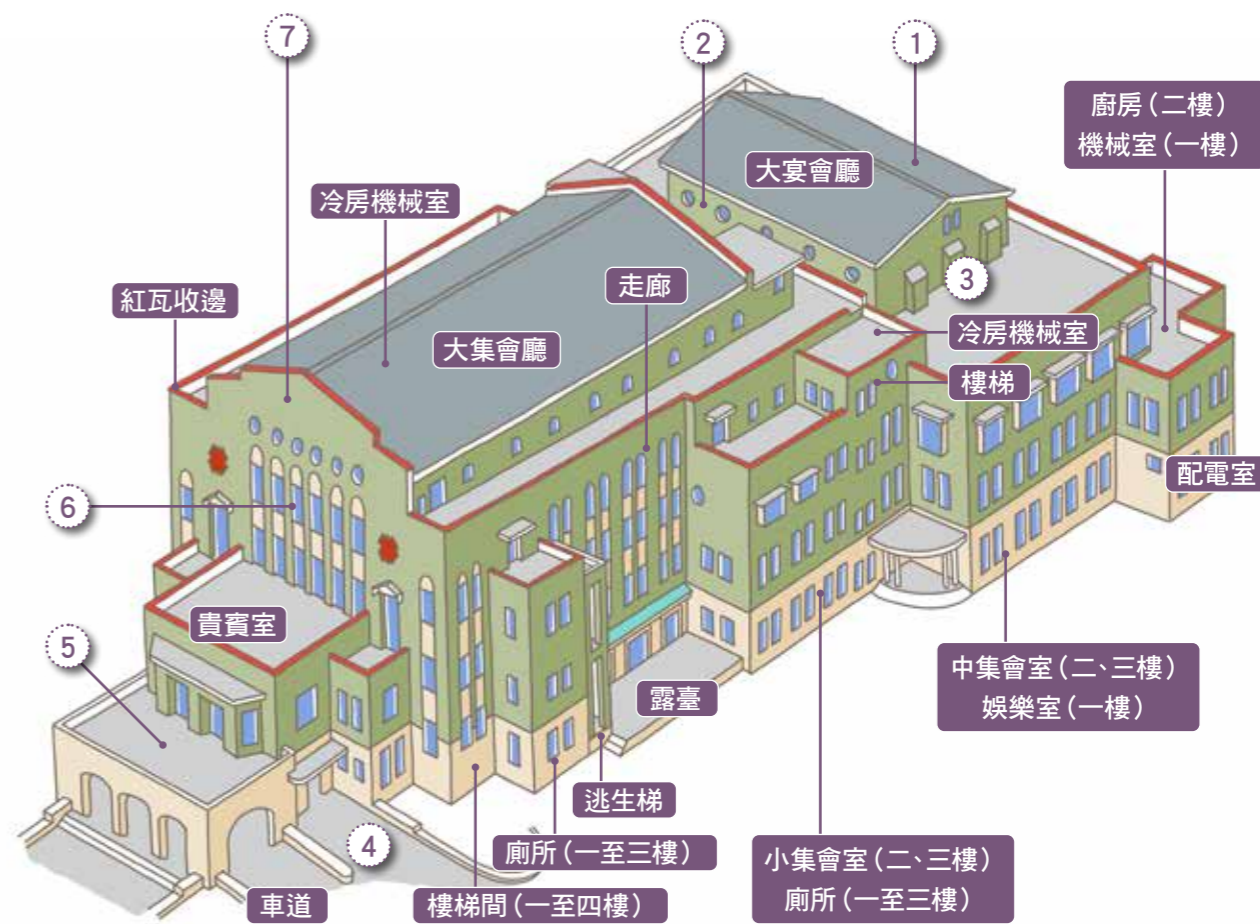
7
2
1
廚房（二樓）
機械室（一樓）
大宴會廳
冷房機械室
3
紅瓦收邊
走廊
冷房機械室
大集會廳
樓梯
配電室
6
貴賓室
5
中集會室（二、三樓）
娛樂室（一樓）
露臺
逃生梯
4
廁所（一至三樓）
小集會室（二、三樓）
廁所（一至三樓）
車道
樓梯間（一至四樓）